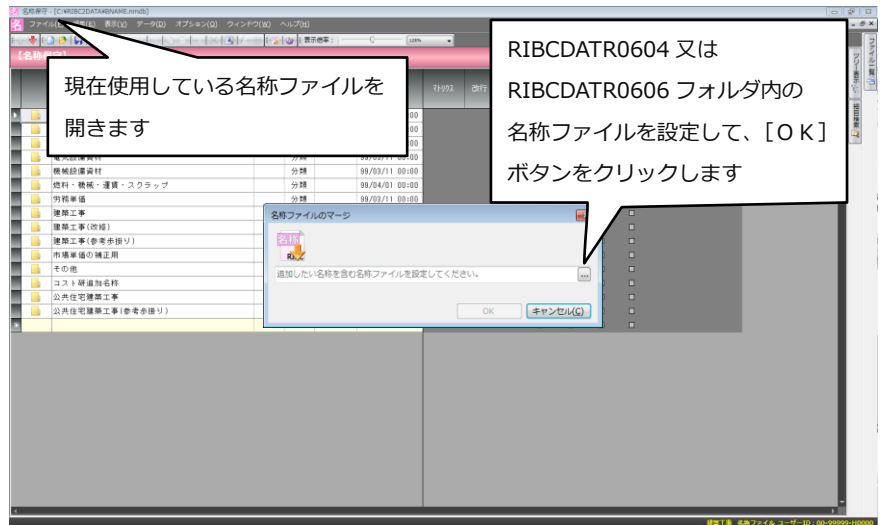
名称保守 - [C:¥RIBC2DATA¥BNAME.nmdb]

ファイル(F) 編集(E) 表示(V) データ(D) オプション(O) ウィンドウ(W) ヘルプ(H)

表示倍率： 120%

【名称保守】

現在使用している名称ファイルを開きます

RIBCDATR0604 又は RIBCDATR0606 フォルダ内の名称ファイルを設定して、［ＯＫ］ボタンをクリックします

マトリクス 改行

| | | |
|---|---|---|
| 電気設備資材 | 分類 | 99/03/11 00:00 |
| 機械設備資材 | 分類 | 99/03/11 00:00 |
| 燃料・機械・運賃・スクラップ | 分類 | 99/04/01 00:00 |
| 労務単価 | 分類 | 99/03/11 00:00 |
| 建築工事 | | |
| 建築工事(改修) | | |
| 建築工事(参考歩掛り) | | |
| 市場単価の補正用 | | |
| その他 | | |
| コスト研追加名称 | | |
| 公共住宅建築工事 | | |
| 公共住宅建築工事(参考歩掛り) | | |

名称ファイルのマージ

名称 RIBC

追加したい名称を含む名称ファイルを設定してください。

...

OK キャンセル(C)

ツリー表示 ファイル一覧 前回作業

建築工事 名称ファイル ユーザーID：00-99999-H0000